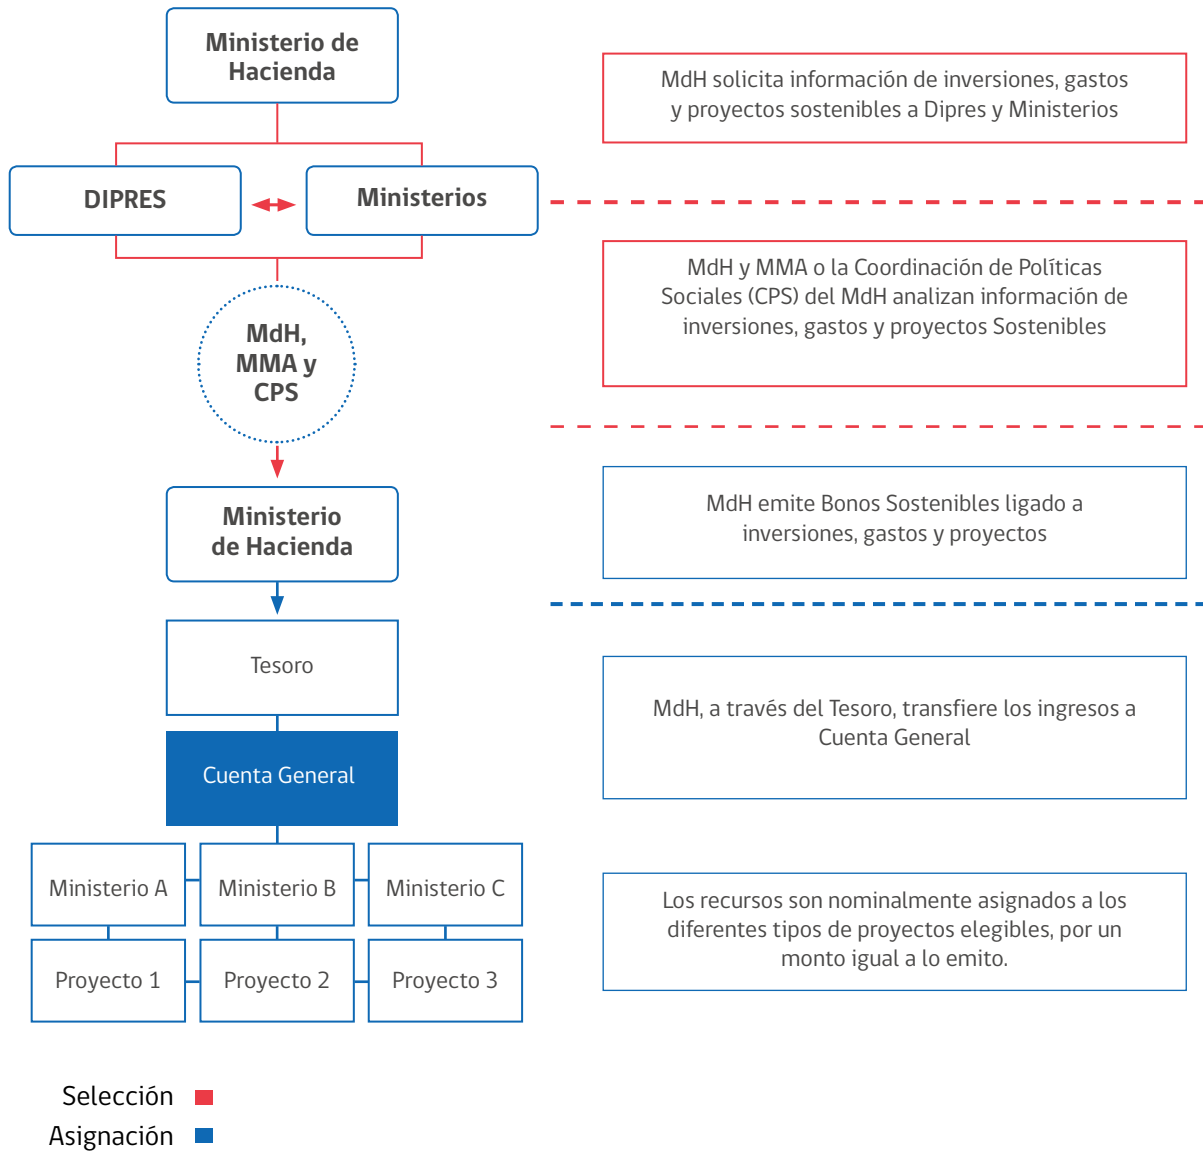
Ministerio de Hacienda

MdH solicita información de inversiones, gastos y proyectos sostenibles a Dipres y Ministerios

DIPRES

Ministerios

MdH y MMA o la Coordinación de Políticas Sociales (CPS) del MdH analizan información de inversiones, gastos y proyectos Sostenibles

MdH, MMA y CPS

Ministerio de Hacienda

MdH emite Bonos Sostenibles ligado a inversiones, gastos y proyectos

Tesoro

MdH, a través del Tesoro, transfiere los ingresos a Cuenta General

Cuenta General

Ministerio A

Ministerio B

Ministerio C

Los recursos son nominalmente asignados a los diferentes tipos de proyectos elegibles, por un monto igual a lo emito.

Proyecto 1

Proyecto 2

Proyecto 3

Selección

Asignación